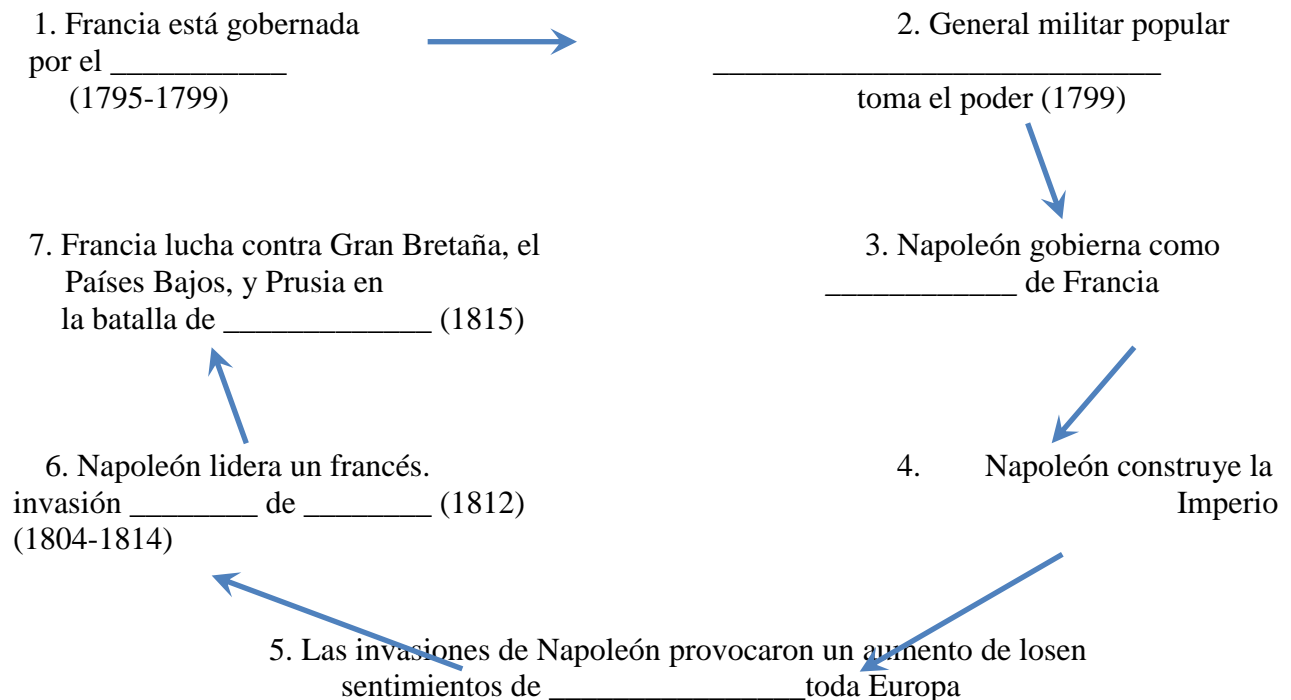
1. Francia está gobernada por el __________ (1795-1799)

2. General militar popular ______________________________ toma el poder (1799)

3. Napoleón gobierna como ____________ de Francia

4. Napoleón construye la Imperio

5. Las invasiones de Napoleón provocaron un aumento de losen sentimientos de ________________toda Europa

6. Napoleón lidera un francés. invasión ________ de ________ (1812) (1804-1814)

7. Francia lucha contra Gran Bretaña, el Países Bajos, y Prusia en la batalla de _____________ (1815)